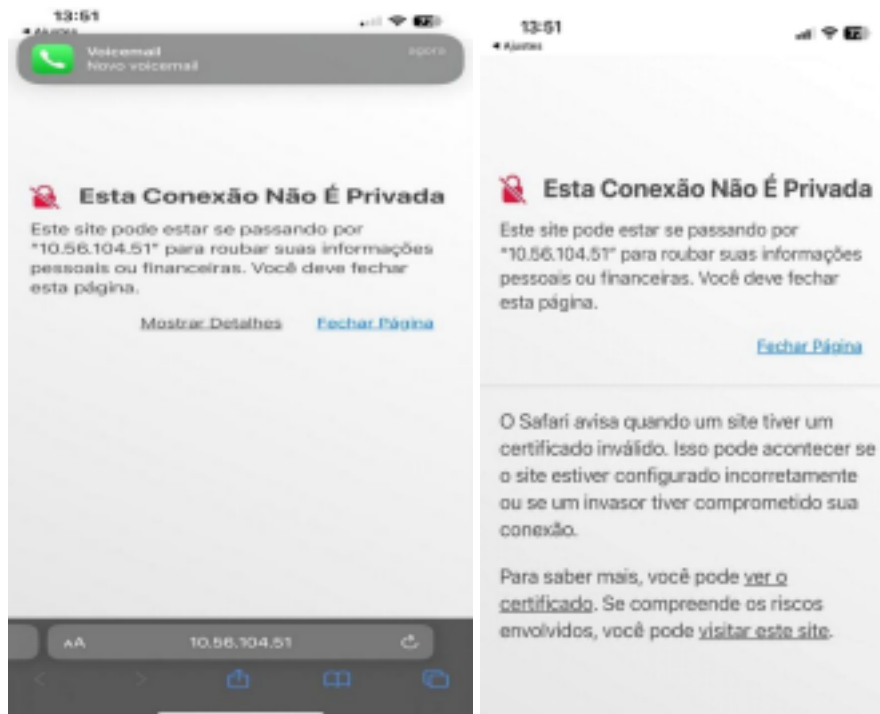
13:51
◂ Ajustes

Voicemail
Novo voicemail
agora

Esta Conexão Não É Privada

Este site pode estar se passando por "10.56.104.51" para roubar suas informações pessoais ou financeiras. Você deve fechar esta página.

Mostrar Detalhes Fechar Página

AA 10.56.104.51

13:51
◂ Ajustes

Esta Conexão Não É Privada

Este site pode estar se passando por "10.56.104.51" para roubar suas informações pessoais ou financeiras. Você deve fechar esta página.

Fechar Página

O Safari avisa quando um site tiver um certificado inválido. Isso pode acontecer se o site estiver configurado incorretamente ou se um invasor tiver comprometido sua conexão.

Para saber mais, você pode ver o certificado. Se compreende os riscos envolvidos, você pode visitar este site.